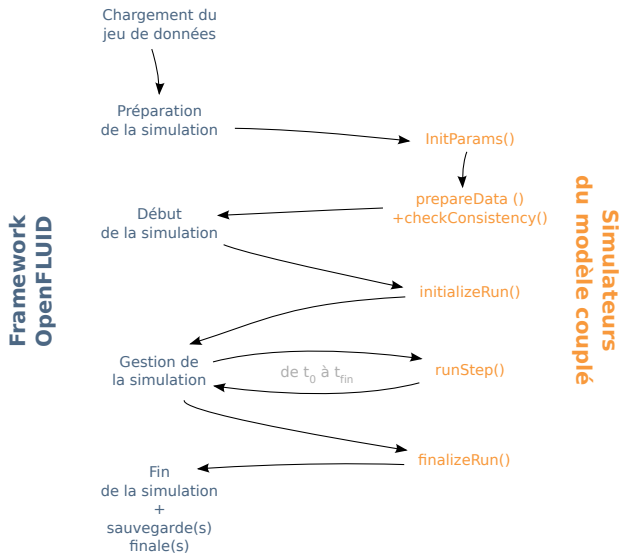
Chargement du jeu de données

Préparation de la simulation

InitParams()

prepareData ()
+checkConsistency()

Début de la simulation

initializeRun()

Gestion de la simulation

de $t_0$ à $t_{fin}$

runStep()

finalizeRun()

Fin de la simulation + sauvegarde(s) finale(s)

Framework OpenFLUID

Simulateurs du modèle couplé